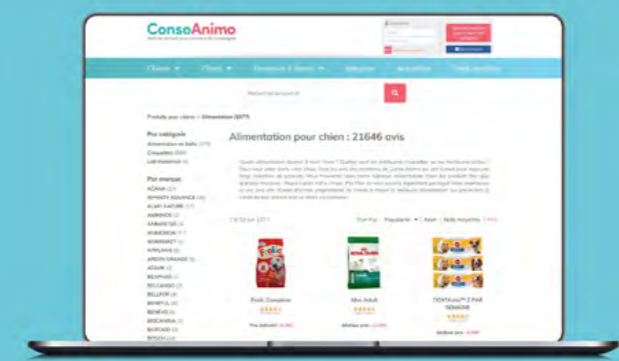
ConsoAnimo

Chiens ▾ Chats ▾

Rechercher un produit

Produits pour chiens > Alimentation (1077)

Par catégorie
Alimentation en Boîte
Croquettes
Lait maternisé

Par marque
ACANA
AFFINITY ADVANCE
ALMO NATURE
AMANOVA
ANIMONDA

Alimentation pour chien : 21646 avis

Trier Par : Populaire ▾

Frolic Complete

Mini Adult

DENTAstix™ 2 Pot